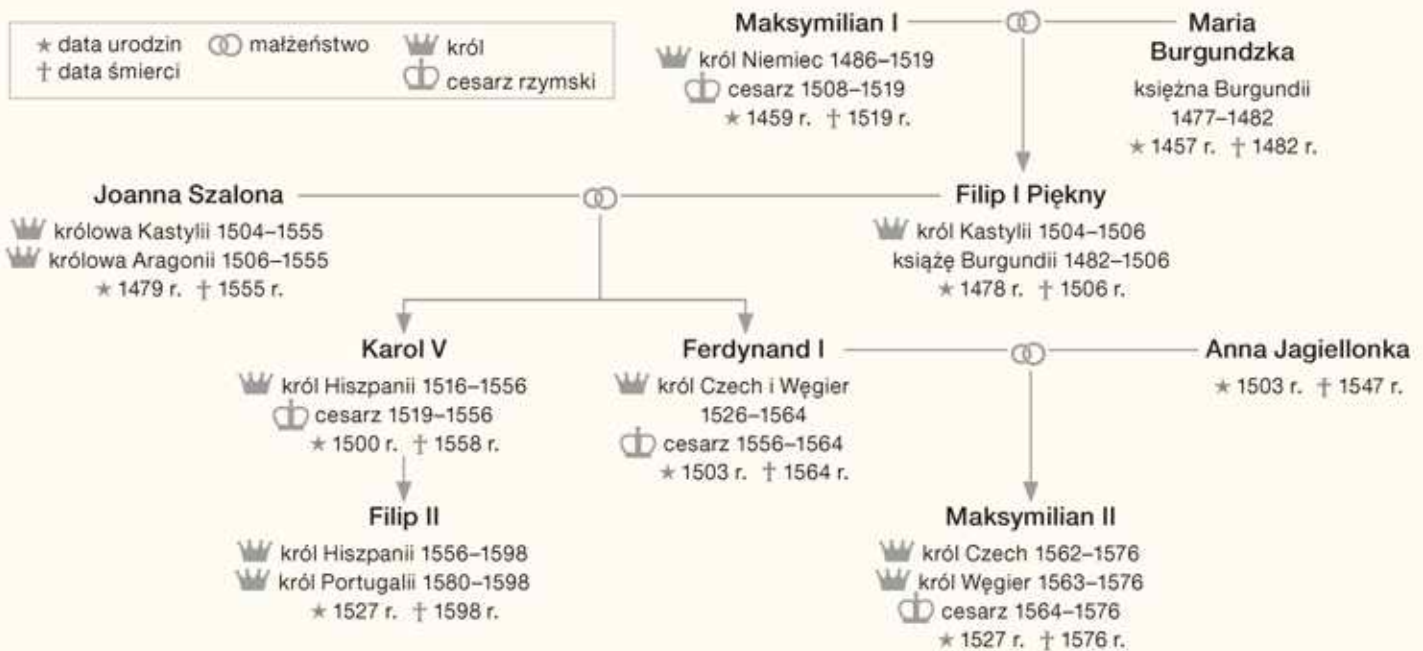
★ data urodzin
† data śmierci
małżeństwo
król
cesarz rzymski

Maksymilian I
król Niemiec 1486–1519
cesarz 1508–1519
★ 1459 r. † 1519 r.

Maria Burgundzka
księżna Burgundii 1477–1482
★ 1457 r. † 1482 r.

Joanna Szalona
królowa Kastylii 1504–1555
królowa Aragonii 1506–1555
★ 1479 r. † 1555 r.

Filip I Piękny
król Kastylii 1504–1506
książę Burgundii 1482–1506
★ 1478 r. † 1506 r.

Karol V
król Hiszpanii 1516–1556
cesarz 1519–1556
★ 1500 r. † 1558 r.

Ferdynand I
król Czech i Węgier 1526–1564
cesarz 1556–1564
★ 1503 r. † 1564 r.

Anna Jagiellonka
★ 1503 r. † 1547 r.

Filip II
król Hiszpanii 1556–1598
król Portugalii 1580–1598
★ 1527 r. † 1598 r.

Maksymilian II
król Czech 1562–1576
król Węgier 1563–1576
cesarz 1564–1576
★ 1527 r. † 1576 r.